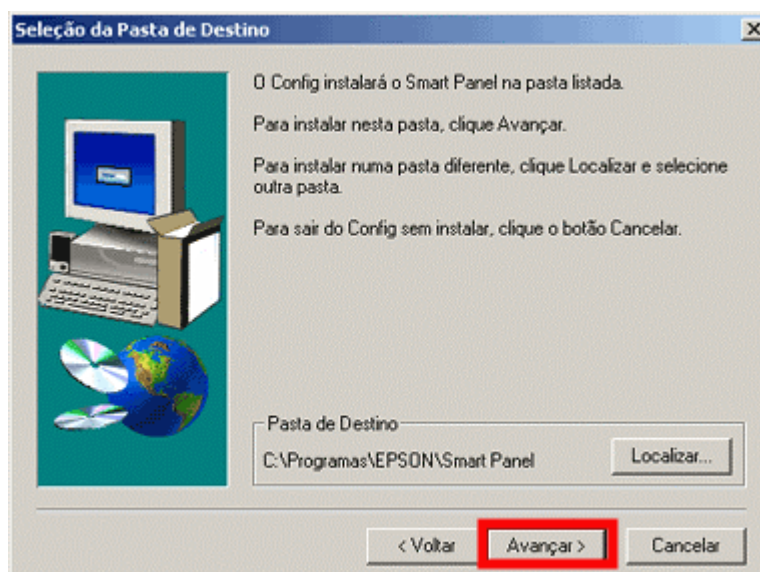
Seleção da Pasta de Destino

O Config instalará o Smart Panel na pasta listada.

Para instalar nesta pasta, clique Avançar.

Para instalar numa pasta diferente, clique Localizar e selecione outra pasta.

Para sair do Config sem instalar, clique o botão Cancelar.

Pasta de Destino

C:\Programas\EPSON\Smart Panel

Localizar...

< Voltar

Avançar >

Cancelar